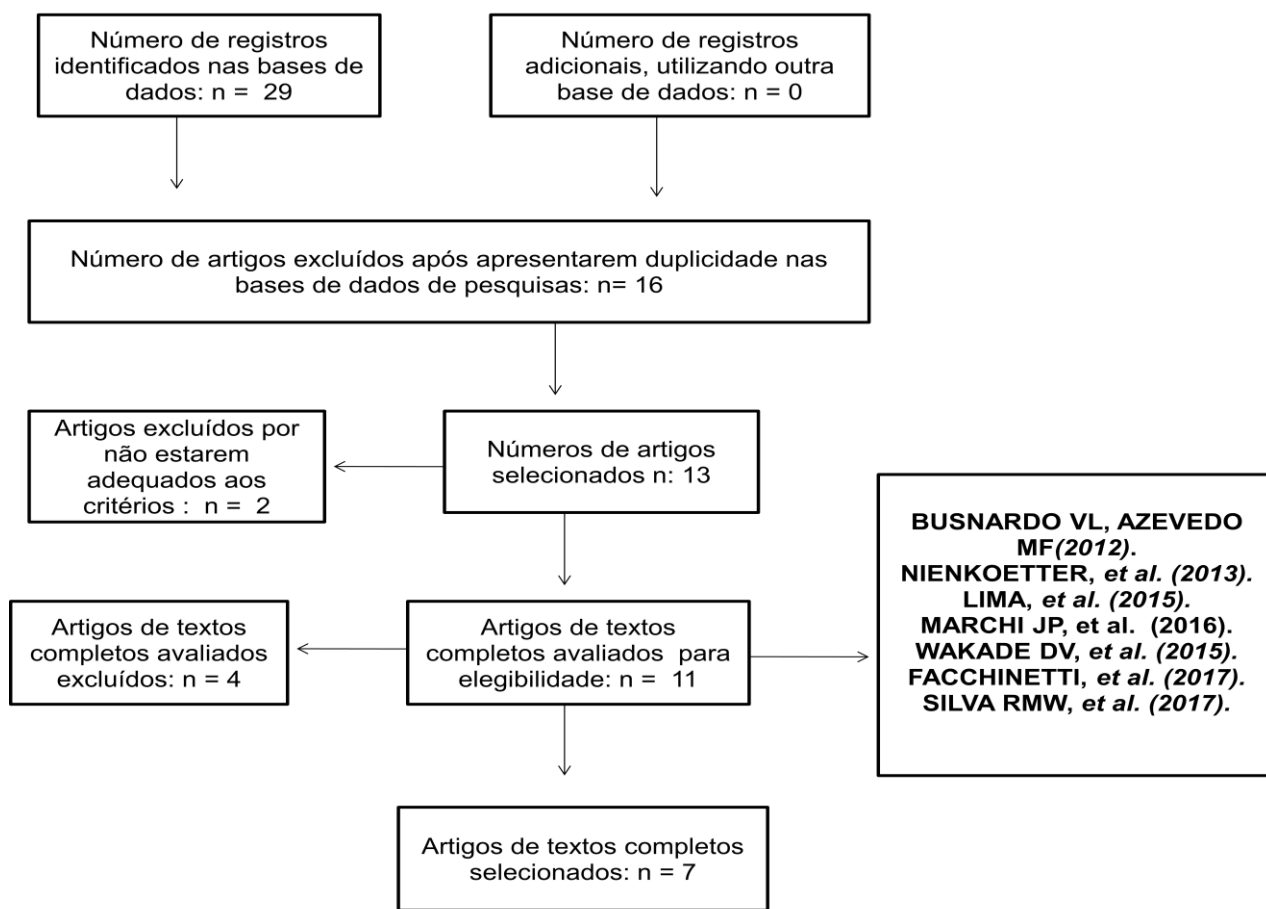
Número de registros identificados nas bases de dados: n = 29

Número de registros adicionais, utilizando outra base de dados: n = 0

Número de artigos excluídos após apresentarem duplicidade nas bases de dados de pesquisas: n= 16

Artigos excluídos por não estarem adequados aos critérios : n = 2

Números de artigos selecionados n: 13

BUSNARDO VL, AZEVEDO MF(2012).
NIENKOETTER, et al. (2013).
LIMA, et al. (2015).
MARCHI JP, et al. (2016).
WAKADE DV, et al. (2015).
FACCHINETTI, et al. (2017).
SILVA RMW, et al. (2017).

Artigos de textos completos avaliados excluídos: n = 4

Artigos de textos completos avaliados para elegibilidade: n = 11

Artigos de textos completos selecionados: n = 7